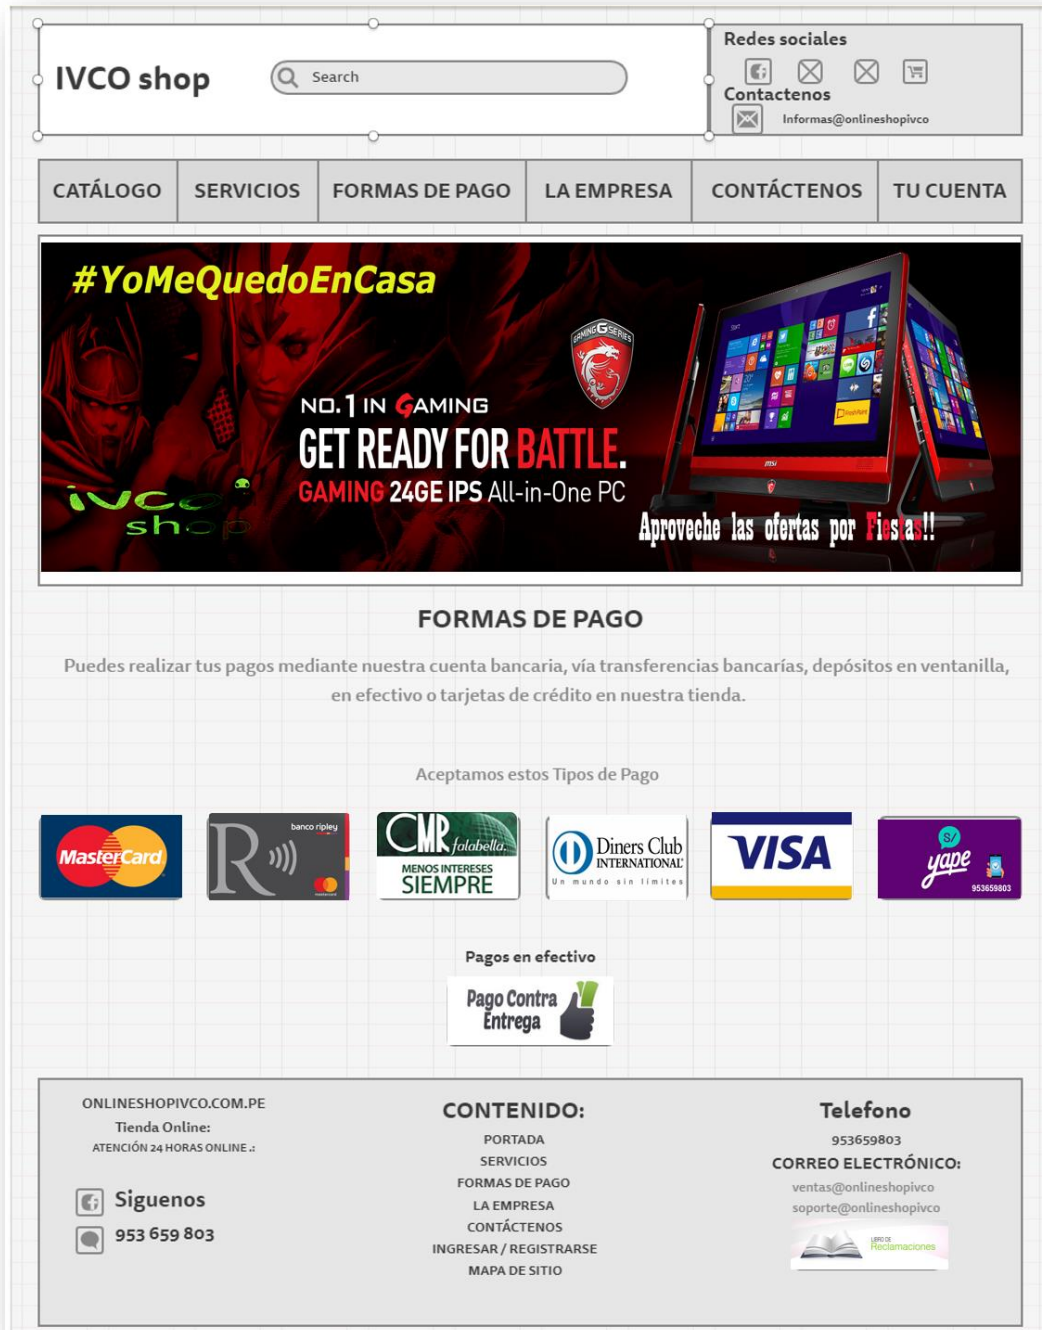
IVCO shop

Search

Redes sociales

Contactenos

Informas@onlineshopivco

CATÁLOGO | SERVICIOS | FORMAS DE PAGO | LA EMPRESA | CONTÁCTENOS | TU CUENTA

#YoMeQuedoEnCasa

GAMING G SERIES

NO.1 IN GAMING

GET READY FOR BATTLE.

GAMING 24GE IPS All-in-One PC

ivco shop

Aproveche las ofertas por Fiestas!!

msi

FORMAS DE PAGO

Puedes realizar tus pagos mediante nuestra cuenta bancaria, vía transferencias bancarías, depósitos en ventanilla, en efectivo o tarjetas de crédito en nuestra tienda.

Aceptamos estos Tipos de Pago

MasterCard

banco ripley R

CMR falabella MENOS INTERESES SIEMPRE

Diners Club INTERNATIONAL Un mundo sin límites

VISA

S/ yape 953659803

Pagos en efectivo

Pago Contra Entrega

ONLINESHOPIVCO.COM.PE
Tienda Online:
ATENCIÓN 24 HORAS ONLINE .:

Siguenos
953 659 803

CONTENIDO:
PORTADA
SERVICIOS
FORMAS DE PAGO
LA EMPRESA
CONTÁCTENOS
INGRESAR / REGISTRARSE
MAPA DE SITIO

Telefono
953659803
CORREO ELECTRÓNICO:
ventas@onlineshopivco
soporte@onlineshopivco

LIBRO DE Reclamaciones